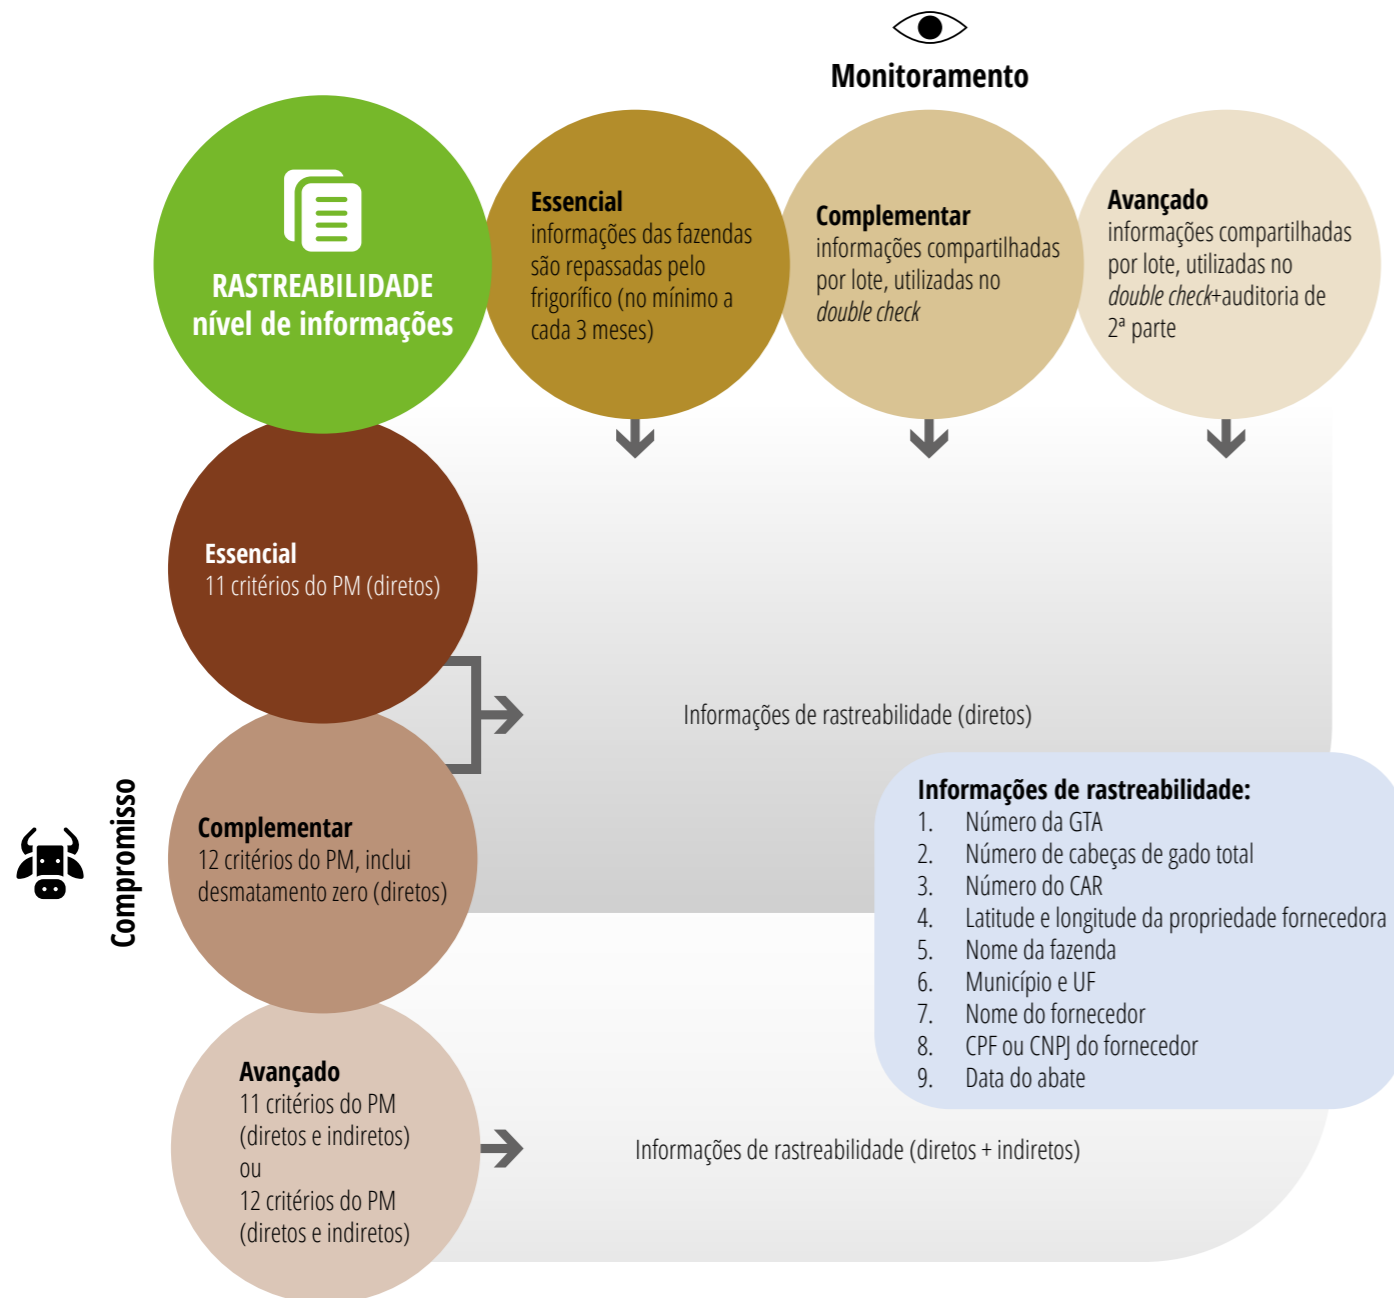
Monitoramento

RASTREABILIDADE
nível de informações

Essencial
informações das fazendas são repassadas pelo frigorífico (no mínimo a cada 3 meses)

Complementar
informações compartilhadas por lote, utilizadas no *double check*

Avançado
informações compartilhadas por lote, utilizadas no *double check*+auditoria de 2ª parte

Compromisso

Essencial
11 critérios do PM (diretos)

Complementar
12 critérios do PM, inclui desmatamento zero (diretos)

Informações de rastreabilidade (diretos)

Informações de rastreabilidade:
1. Número da GTA
2. Número de cabeças de gado total
3. Número do CAR
4. Latitude e longitude da propriedade fornecedora
5. Nome da fazenda
6. Município e UF
7. Nome do fornecedor
8. CPF ou CNPJ do fornecedor
9. Data do abate

Avançado
11 critérios do PM (diretos e indiretos)
ou
12 critérios do PM (diretos e indiretos)

Informações de rastreabilidade (diretos + indiretos)